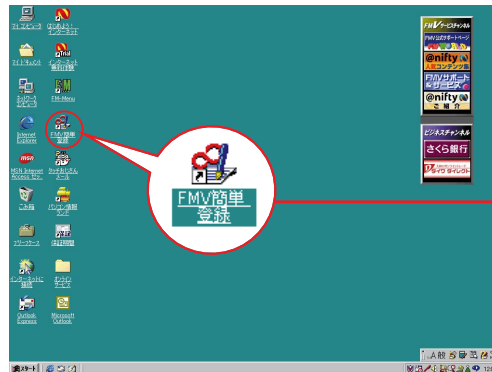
マイ コンピュータ
はじめよう！インターネット

マイ ドキュメント
インターネット割引体験

ネットワークコンピュータ
FM-Menu

Internet Explorer
FMV簡単登録

MSN Internet Access セット...
カンタンかんきょうツール

ごみ箱
パソコン情報ランド

ブリーフケース
自習時間

インターネットに接続
オンラインサービス

Outlook Express
Microsoft Outlook

FMV簡単登録

FMVサービスチャンネル
FMV公式サポートページ
@nifty 人気コンテンツ
FMVサポート＆サービス
@nifty ご紹介

ビジネスチャンネル
さくら銀行
ダイワ ダイレクト

スタート
A 般